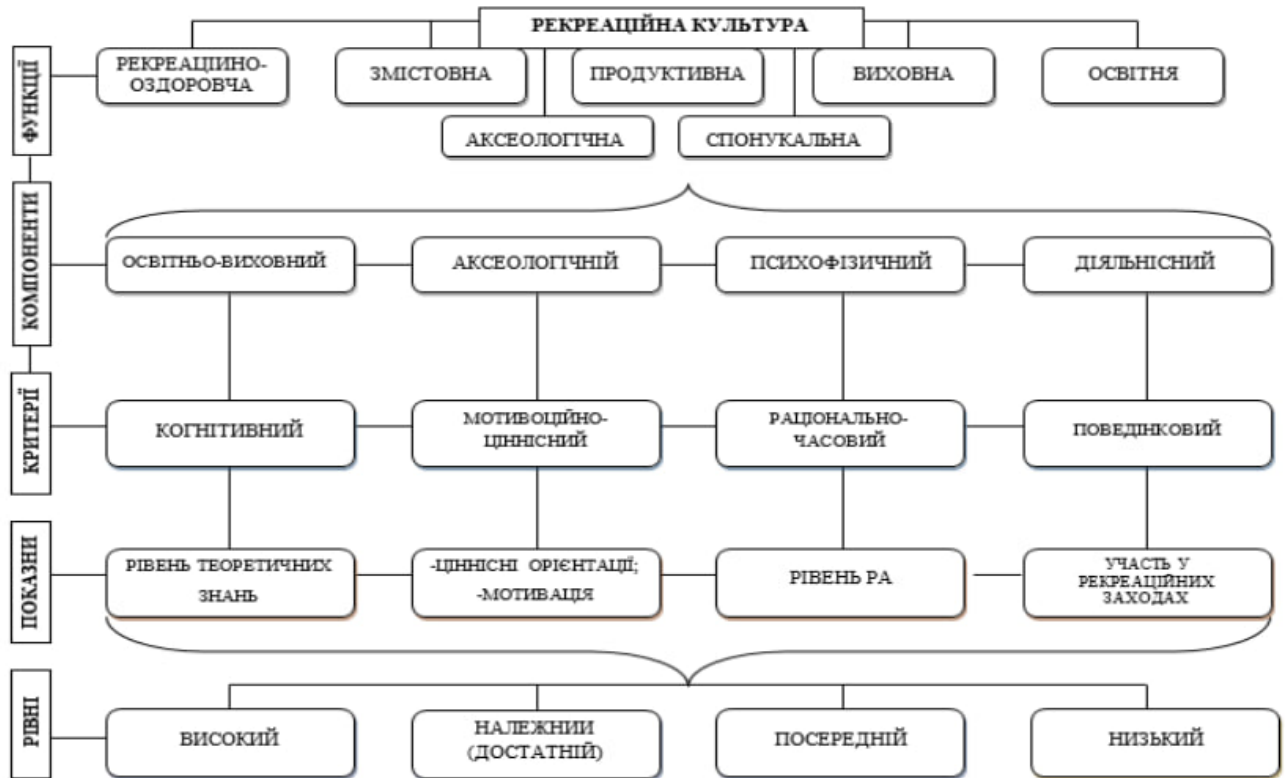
РЕКРЕАЦІЙНА КУЛЬТУРА

ФУНКЦІЇ

РЕКРЕАЦІЙНО-ОЗДОРОВЧА

ЗМІСТОВНА

ПРОДУКТИВНА

ВИХОВНА

ОСВІТНЯ

АКСЕОЛОГІЧНА

СПОНУКАЛЬНА

КОМПОНЕНТИ

ОСВІТНЬО-ВИХОВНИЙ

АКСЕОЛОГІЧНІЙ

ПСИХОФІЗИЧНИЙ

ДІЯЛЬНІСНИЙ

КРИТЕРІЇ

КОГНІТИВНИЙ

МОТИВОЦІЙНО-ЦІННІСНИЙ

РАЦІОНАЛЬНО-ЧАСОВИЙ

ПОВЕДІНКОВИЙ

ПОКАЗНИ

РІВЕНЬ ТЕОРЕТИЧНИХ ЗНАНЬ

-ЦІННІСНІ ОРІЄНТАЦІЇ; -МОТИВАЦІЯ

РІВЕНЬ РА

УЧАСТЬ У РЕКРЕАЦІЙНИХ ЗАХОДАХ

РІВНІ

ВИСОКИЙ

НАЛЕЖНИЙ (ДОСТАТНІЙ)

ПОСЕРЕДНІЙ

НИЗЬКИЙ